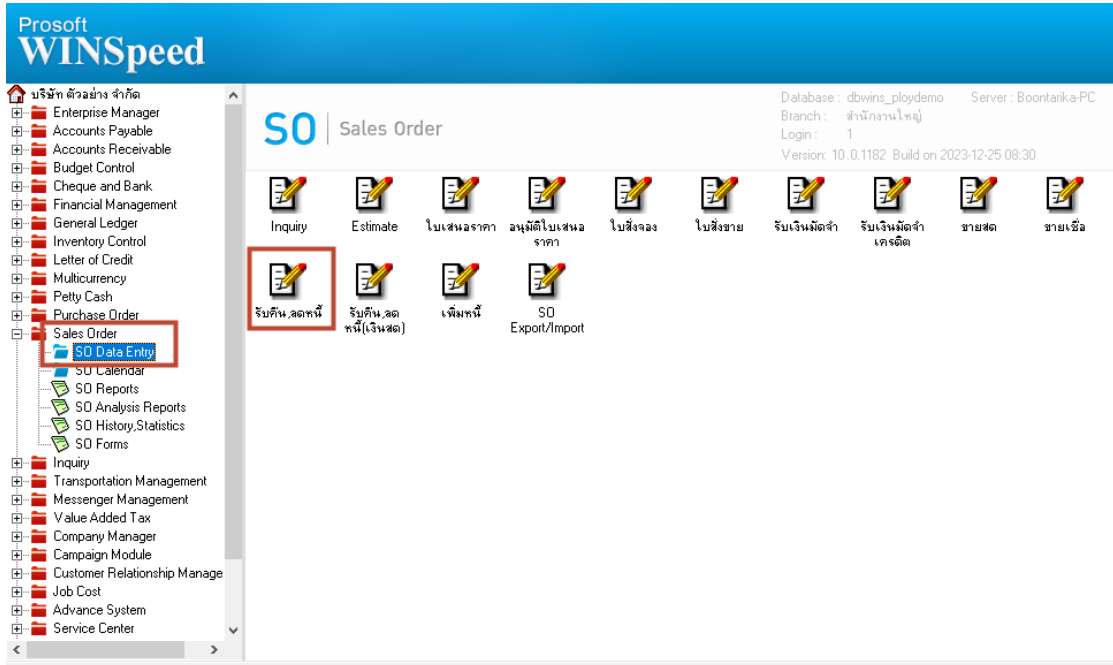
Prosoft
WINSpeed

บริษัท ตัวอย่าง จำกัด
Enterprise Manager
Accounts Payable
Accounts Receivable
Budget Control
Cheque and Bank
Financial Management
General Ledger
Inventory Control
Letter of Credit
Multicurrency
Petty Cash
Purchase Order
Sales Order
SO Data Entry
SO Calendar
SO Reports
SO Analysis Reports
SO History,Statistics
SO Forms
Inquiry
Transportation Management
Messenger Management
Value Added Tax
Company Manager
Campaign Module
Customer Relationship Manage
Job Cost
Advance System
Service Center

SO Sales Order

Database : dbwins_ploydemo Server : Boontarika-PC
Branch : สำนักงานใหญ่
Login : 1
Version: 10..0.1182 Build on 2023-12-25 08:30

Inquiry
Estimate
ใบเสนอราคา
อนุมัติใบเสนอราคา
ใบสั่งจอง
ใบสั่งขาย
รับเงินมัดจำ
รับเงินมัดจำเครดิต
ขายสด
ขายเชื่อ
รับคืน,ลดหนี้
รับคืน,ลดหนี้(เงินสด)
เพิ่มหนี้
SO Export/Import